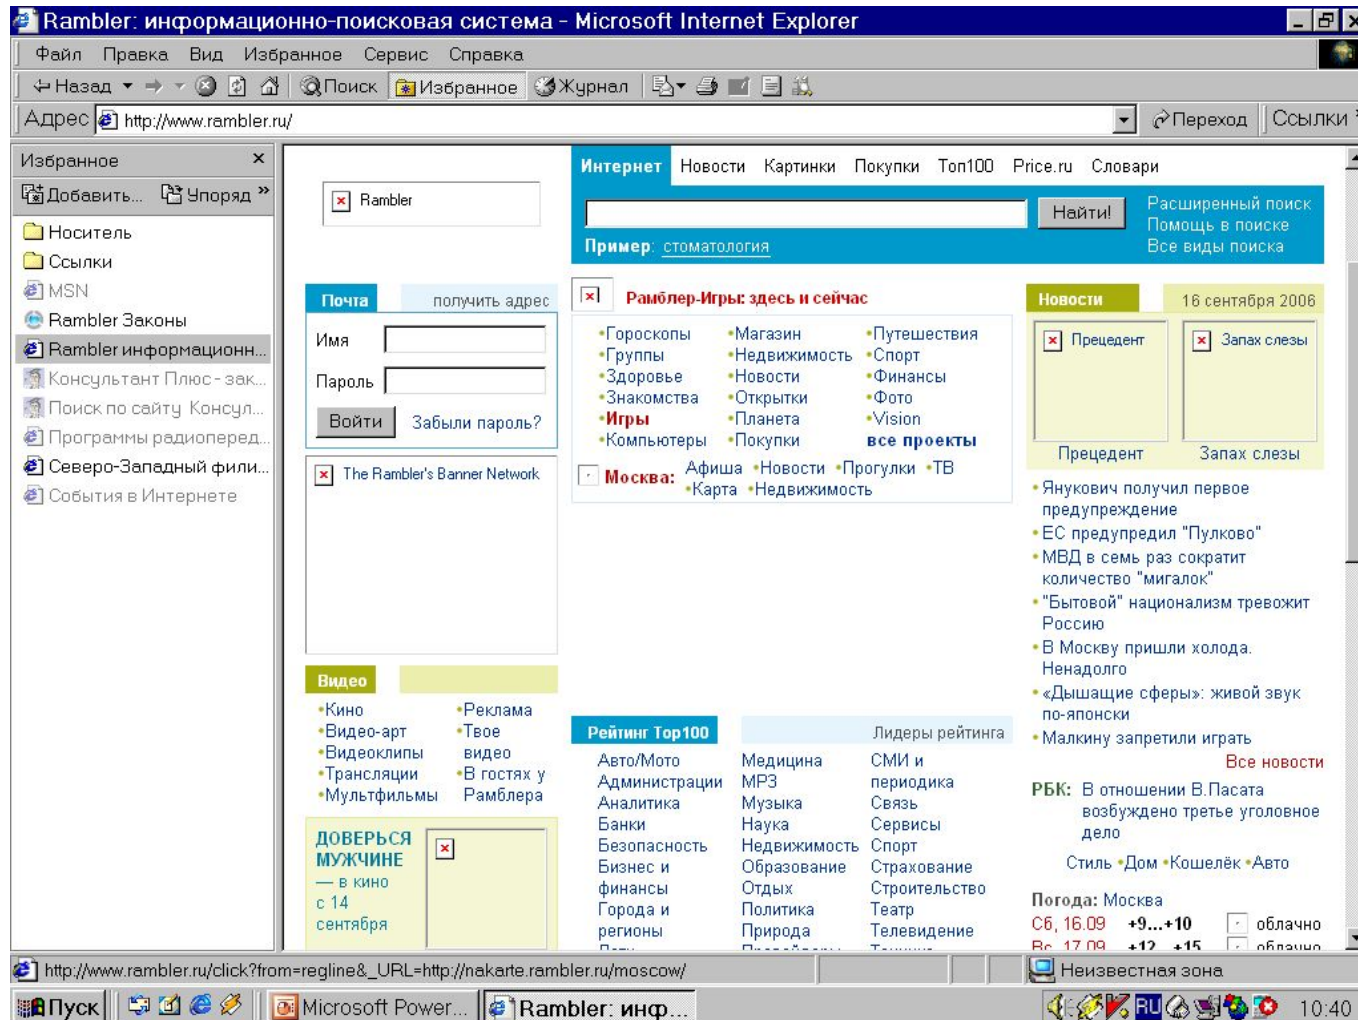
Rambler: информационно-поисковая система - Microsoft Internet Explorer

Файл Правка Вид Избранное Сервис Справка

Назад Поиск Избранное Журнал

Адрес http://www.rambler.ru/ Переход Ссылки

Избранное ×
Добавить... Упоряд »
Носитель
Ссылки
MSN
Rambler Законы
Rambler информационн...
Консультант Плюс - зак...
Поиск по сайту Консул...
Программы радиоперед...
Северо-Западный фили...
События в Интернете

Rambler

Интернет Новости Картинки Покупки Топ100 Price.ru Словари

Найти!
Расширенный поиск
Помощь в поиске
Все виды поиска
Пример: стоматология

Почта получить адрес
Имя
Пароль
Войти Забыли пароль?

The Rambler's Banner Network

Рамблер-Игры: здесь и сейчас
•Гороскопы •Магазин •Путешествия
•Группы •Недвижимость •Спорт
•Здоровье •Новости •Финансы
•Знакомства •Открытки •Фото
•Игры •Планета •Vision
•Компьютеры •Покупки все проекты

Москва: Афиша •Новости •Прогулки •ТВ •Карта •Недвижимость

Новости 16 сентября 2006
Прецедент Запах слезы
Прецедент Запах слезы
•Янукович получил первое предупреждение
•ЕС предупредил "Пулково"
•МВД в семь раз сократит количество "мигалок"
•"Бытовой" национализм тревожит Россию
•В Москву пришли холода. Ненадолго
•«Дышащие сферы»: живой звук по-японски
•Малкину запретили играть
Все новости
РБК: В отношении В.Пасата возбуждено третье уголовное дело
Стиль •Дом •Кошелёк •Авто
Погода: Москва
Сб, 16.09 +9...+10 облачно
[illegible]

Видео
•Кино •Реклама
•Видео-арт •Твое видео
•Видеоклипы •В гостях у Рамблера
•Трансляции
•Мультфильмы

ДОВЕРЬСЯ МУЖЧИНЕ — в кино с 14 сентября

Рейтинг Top100 Лидеры рейтинга
| Авто/Мото | Медицина | СМИ и периодика |
|---|---|---|
| Администрации | MP3 | Связь |
| Аналитика | Музыка | Сервисы |
| Банки | Наука | Спорт |
| Безопасность | Недвижимость | Страхование |
| Бизнес и финансы | Образование | Строительство |
| Города и регионы | Отдых | Театр |
| | Политика | Телевидение |
| | Природа | |

http://www.rambler.ru/click?from=regline&_URL=http://nakarte.rambler.ru/moscow/
Неизвестная зона

Пуск Microsoft Power... Rambler: инф... RU 10:40